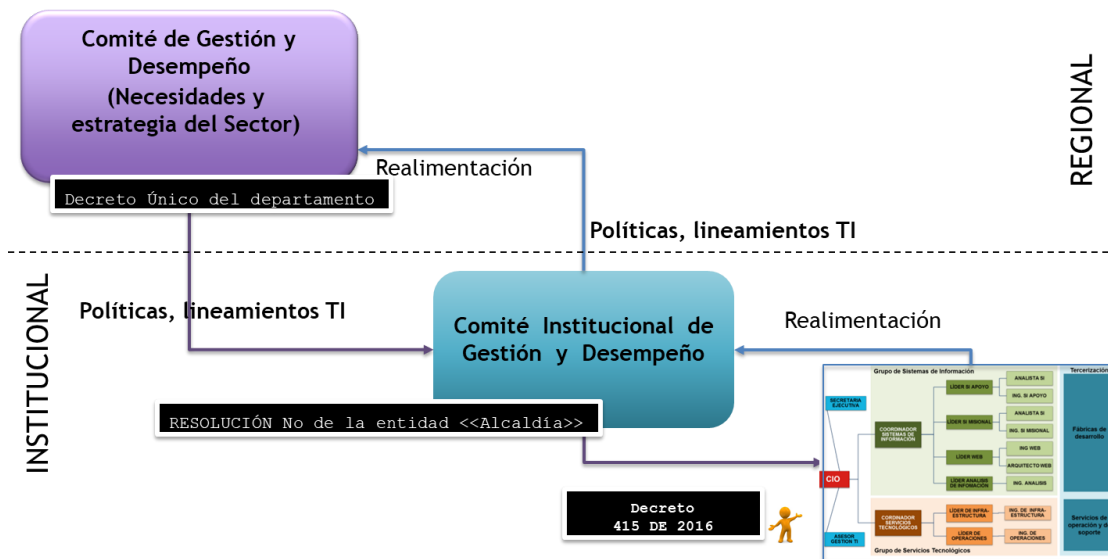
Comité de Gestión y Desempeño (Necesidades y estrategia del Sector)

Decreto Único del departamento

Realimentación

REGIONAL

Políticas, lineamientos TI

INSTITUCIONAL

Políticas, lineamientos TI

Comité Institucional de Gestión y Desempeño

Realimentación

RESOLUCIÓN No de la entidad <<Alcaldía>>

Decreto 415 DE 2016

Grupo de Sistemas de Información

Tercerización

SECRETARIA EJECUTIVA

COORDINADOR SISTEMAS DE INFORMACIÓN

LÍDER SI APOYO

ANALISTA SI

ING. SI APOYO

LÍDER SI MISIONAL

ANALISTA SI

ING. SI MISIONAL

LÍDER WEB

ING WEB

ARQUITECTO WEB

LÍDER ANÁLISIS DE INFORMACIÓN

ING. ANÁLISIS

Fábricas de desarrollo

CIO

ASESOR GESTIÓN TI

COORDINADOR SERVICIOS TECNOLÓGICOS

LÍDER DE INFRAESTRUCTURA

ING. DE INFRAESTRUCTURA

LÍDER DE OPERACIONES

ING. DE OPERACIONES

Servicios de operación y de soporte

Grupo de Servicios Tecnológicos